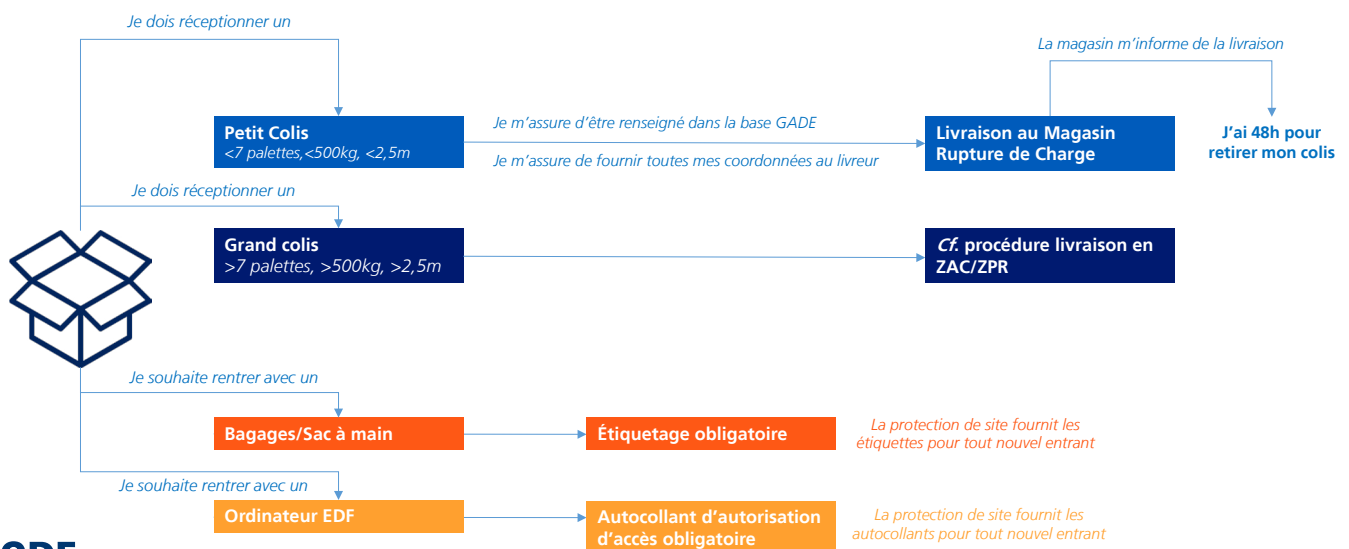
Je dois réceptionner un

Petit Colis
<7 palettes,<500kg, <2,5m

Je m'assure d'être renseigné dans la base GADE

Je m'assure de fournir toutes mes coordonnées au livreur

Livraison au Magasin Rupture de Charge

La magasin m'informe de la livraison

J'ai 48h pour retirer mon colis

Je dois réceptionner un

Grand colis
>7 palettes, >500kg, >2,5m

*Cf.* procédure livraison en ZAC/ZPR

Je souhaite rentrer avec un

Bagages/Sac à main

Étiquetage obligatoire

La protection de site fournit les étiquettes pour tout nouvel entrant

Je souhaite rentrer avec un

Ordinateur EDF

Autocollant d'autorisation d'accès obligatoire

La protection de site fournit les autocollants pour tout nouvel entrant

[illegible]